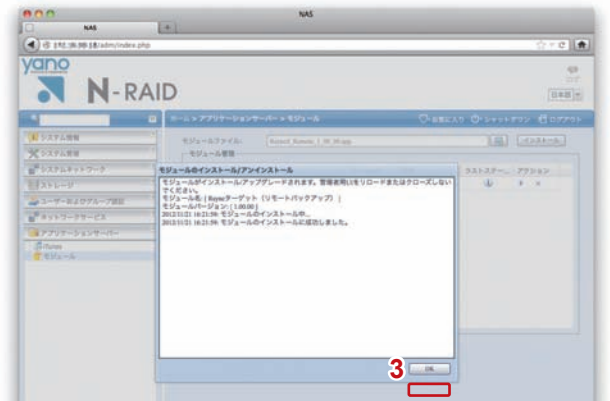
NAS

NAS

172.16.99.18/adm/index.php

yano

N-RAID

ホーム > アプリケーションサーバー > モジュール

お気に入り　シャットダウン　ログアウト

システム情報

システム管理

システムネットワーク

ストレージ

ユーザーおよびグループ認証

ネットワークサービス

アプリケーションサーバー

iTunes

モジュール

モジュールファイル:

インストール

モジュール管理

ラストステータス　アクション

モジュールのインストール/アンインストール

モジュールがインストール/アップグレードされます。警告表明以降リロードまたはクローズしないでください。
モジュール名: [ Bayteターゲット (リモートバックアップ) ]
モジュールバージョン: [ 1.00.00 ]
2012/11/21 16:21:59: モジュールのインストール中...
2012/11/21 16:21:59: モジュールのインストールに成功しました。

3

OK